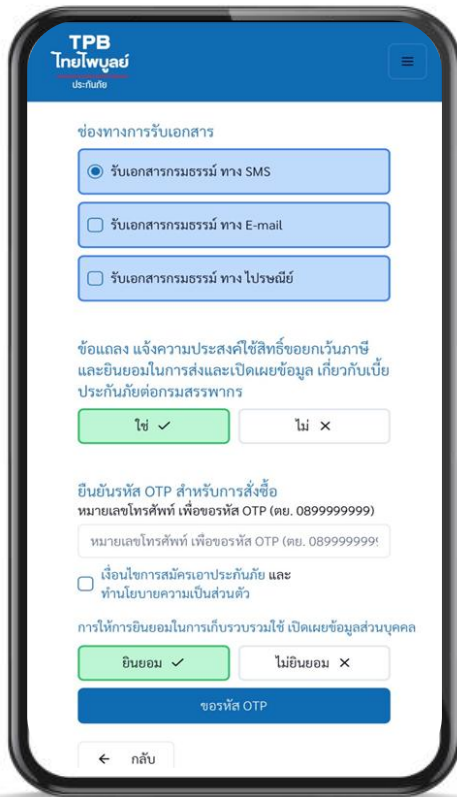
TPB
ไทยไพบูลย์
ประกันภัย

ช่องทางการรับเอกสาร

รับเอกสารกรมธรรม์ ทาง SMS

รับเอกสารกรมธรรม์ ทาง E-mail

รับเอกสารกรมธรรม์ ทาง ไปรษณีย์

ข้อแถลง แจ้งความประสงค์ใช้สิทธิ์ขอยกเว้นภาษี และยินยอมในการส่งและเปิดเผยข้อมูล เกี่ยวกับเบี้ยประกันภัยต่อกรมสรรพากร

ใช่ ✓

ไม่ ✕

ยืนยันรหัส OTP สำหรับการสั่งซื้อ
หมายเลขโทรศัพท์ เพื่อขอรหัส OTP (ตย. 0899999999)

หมายเลขโทรศัพท์ เพื่อขอรหัส OTP (ตย. 089999999

เงื่อนไขการสมัครเอาประกันภัย และ นโยบายความเป็นส่วนตัว

การให้การยินยอมในการเก็บรวบรวมใช้ เปิดเผยข้อมูลส่วนบุคคล

ยินยอม ✓

ไม่ยินยอม ✕

ขอรหัส OTP

← กลับ